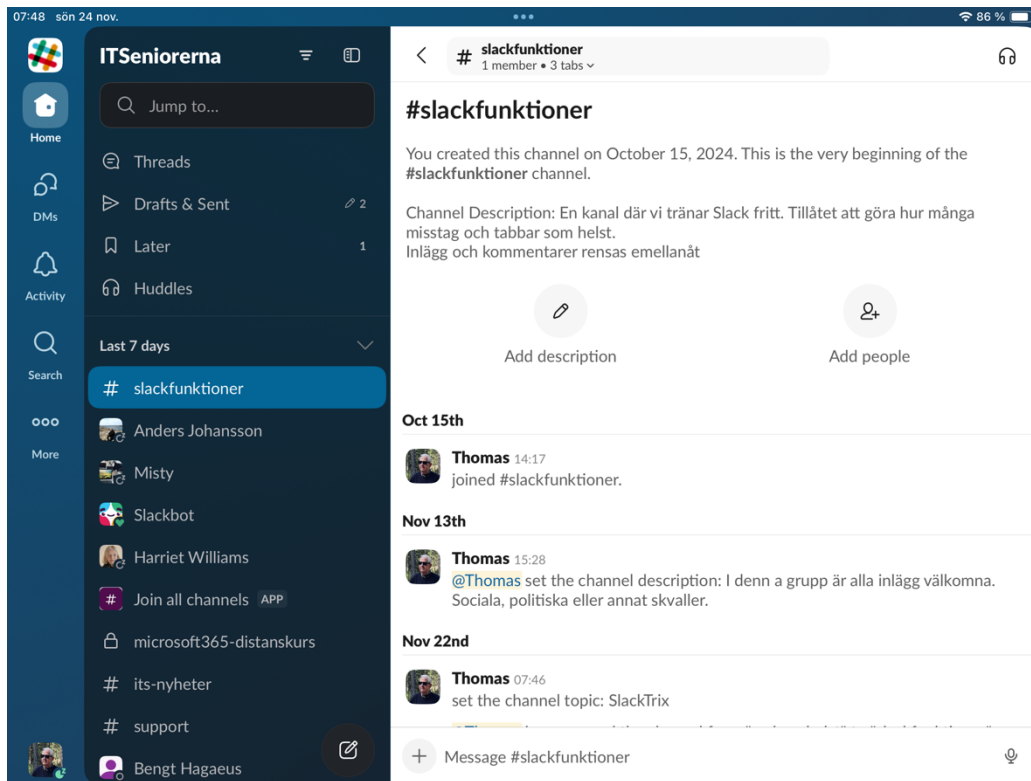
07:48 sön 24 nov.
86 %

Home
DMs
Activity
Search
More

ITSeniorerna
Jump to...
Threads
Drafts & Sent 2
Later 1
Huddles
Last 7 days
# slackfunktioner
Anders Johansson
Misty
Slackbot
Harriet Williams
Join all channels APP
microsoft365-distanskurs
# its-nyheter
# support
Bengt Hagaeus

# slackfunktioner
1 member • 3 tabs

#slackfunktioner

You created this channel on October 15, 2024. This is the very beginning of the #slackfunktioner channel.

Channel Description: En kanal där vi tränar Slack fritt. Tillåtet att göra hur många misstag och tabbar som helst.
Inlägg och kommentarer rensas emellanåt

Add description
Add people

Oct 15th

Thomas 14:17
joined #slackfunktioner.

Nov 13th

Thomas 15:28
@Thomas set the channel description: I denna grupp är alla inlägg välkomna. Sociala, politiska eller annat skvaller.

Nov 22nd

Thomas 07:46
set the channel topic: SlackTrix

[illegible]

Message #slackfunktioner